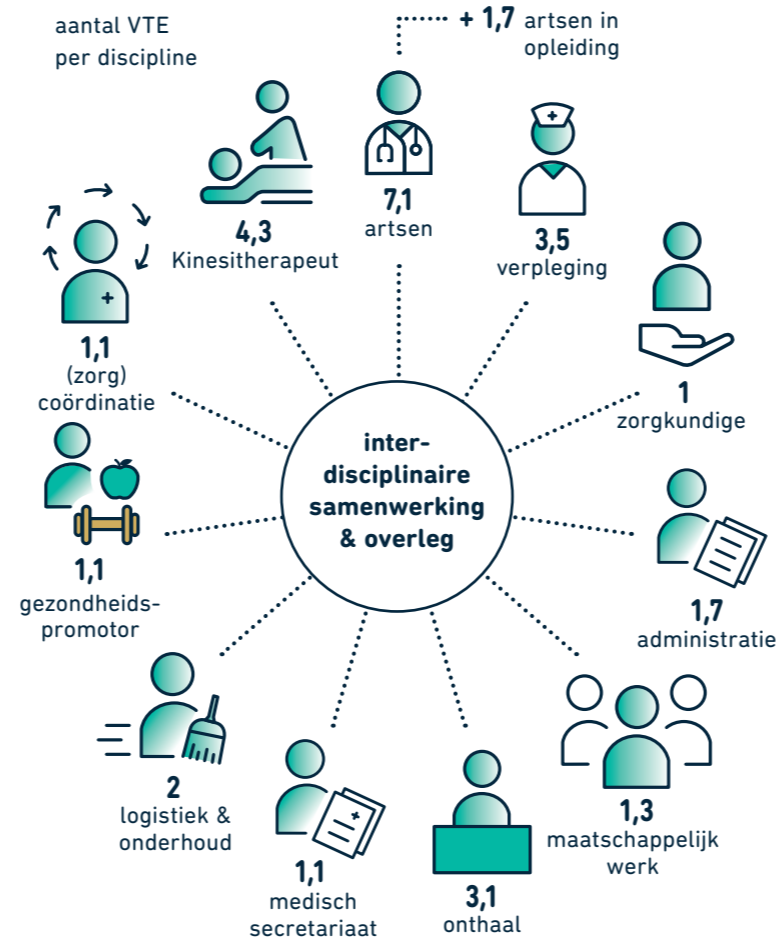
aantal VTE per discipline

+ 1,7 artsen in opleiding

4,3
Kinesitherapeut

7,1
artsen

3,5
verpleging

1,1
(zorg)
coördinatie

1
zorgkundige

inter-
disciplinaire
samenwerking
& overleg

1,1
gezondheids-promotor

1,7
administratie

2
logistiek &
onderhoud

1,1
medisch
secretariaat

3,1
onthaal

1,3
maatschappelijk
werk